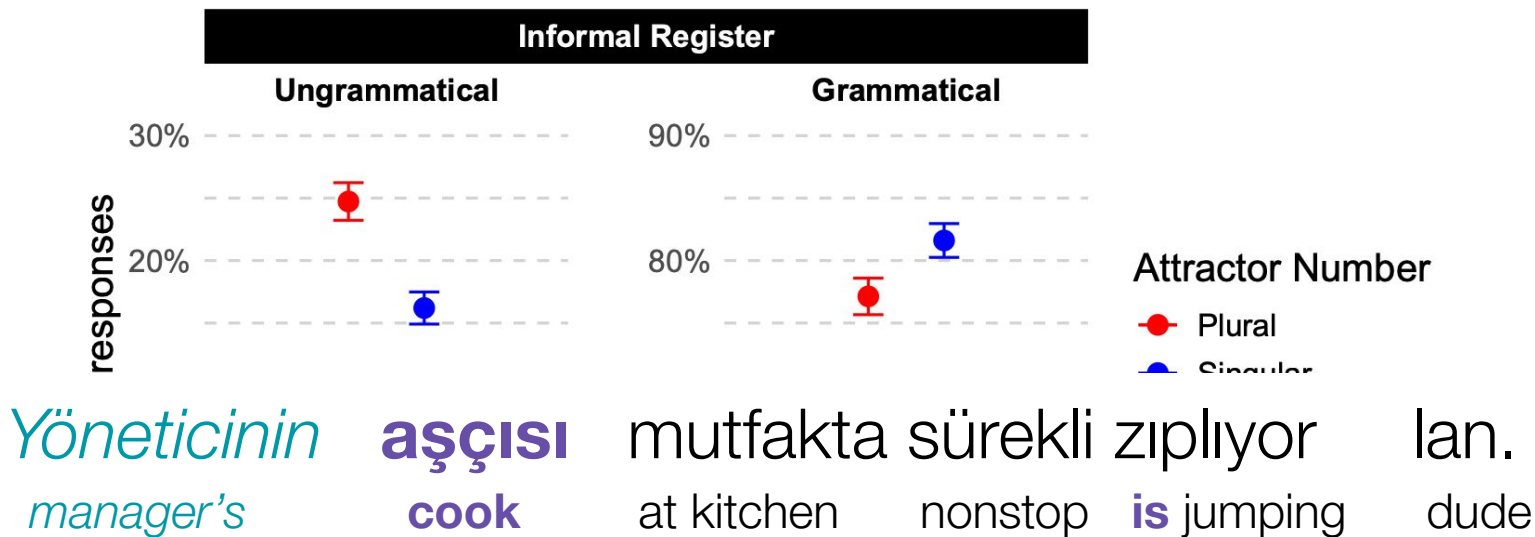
Informal Register

Ungrammatical

Grammatical

30%

20%

90%

80%

responses

Attractor Number

Plural

Singular

Yöneticinin aşçısı mutfakta sürekli zıplıyor lan.

manager's cook at kitchen nonstop is jumping dude